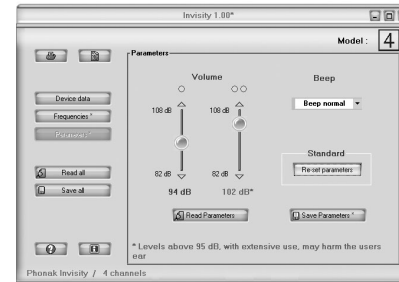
Invisity 1.00*

Model : 4

Parameters

Device data
Frequencies *
Parameters *

Read all
Save all

Volume

108 dB
108 dB

82 dB
82 dB

94 dB
102 dB*

Beep

Beep normal

Standard
Re-set parameters

Read Parameters
Save Parameters *

* Levels above 95 dB, with extensive use, may harm the users ear

Phonak Invisity / 4 channels